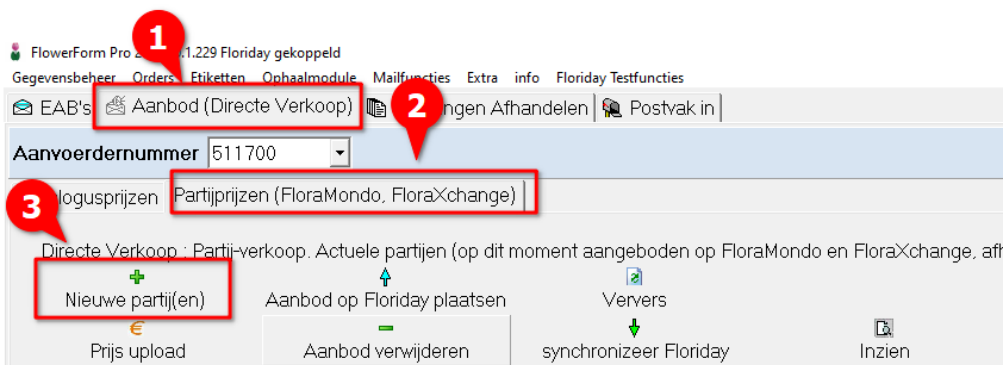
FlowerForm Pro 2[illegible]1.229 Floriday gekoppeld

Gegevensbeheer Orders Etiketten Ophaalmodule Mailfuncties Extra info Floriday Testfuncties

1

EAB's Aanbod (Directe Verkoop) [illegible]ngen Afhandelen Postvak in

2

Aanvoerdernummer 511700

3

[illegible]loguusprijzen Partijprijzen (FloraMondo, FloraXchange)

Directe Verkoop : Partij-verkoop. Actuele partijen (op dit moment aangeboden op FloraMondo en FloraXchange, af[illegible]

Nieuwe partij(en) Aanbod op Floriday plaatsen Ververs

€ Prijs upload Aanbod verwijderen synchronizeer Floriday Inzien